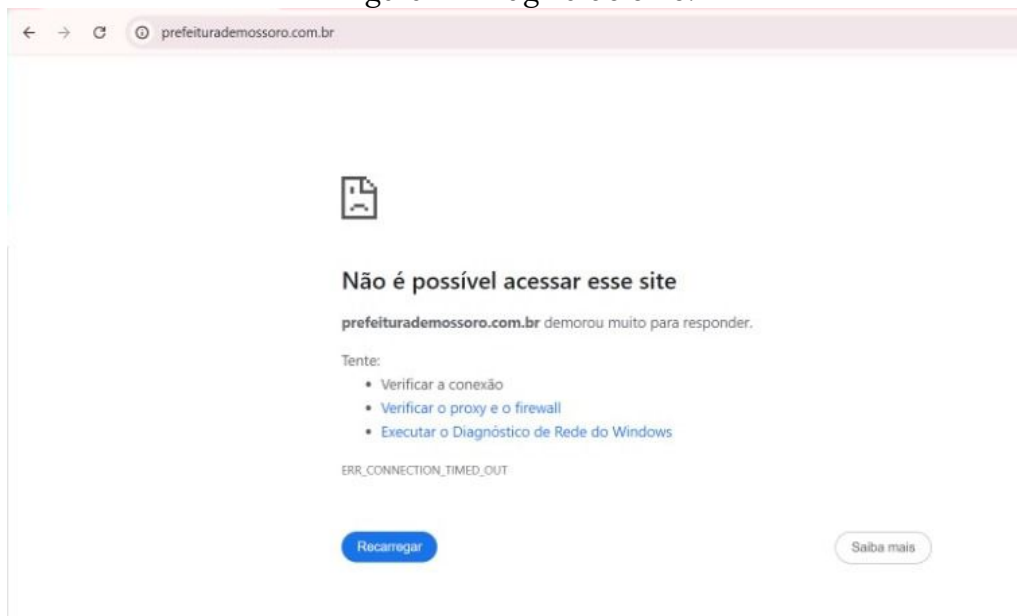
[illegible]

prefeiturademossoro.com.br

Não é possível acessar esse site

**prefeiturademossoro.com.br** demorou muito para responder.

Tente:
- Verificar a conexão
- Verificar o proxy e o firewall
- Executar o Diagnóstico de Rede do Windows

ERR_CONNECTION_TIMED_OUT

Recarregar

Saiba mais